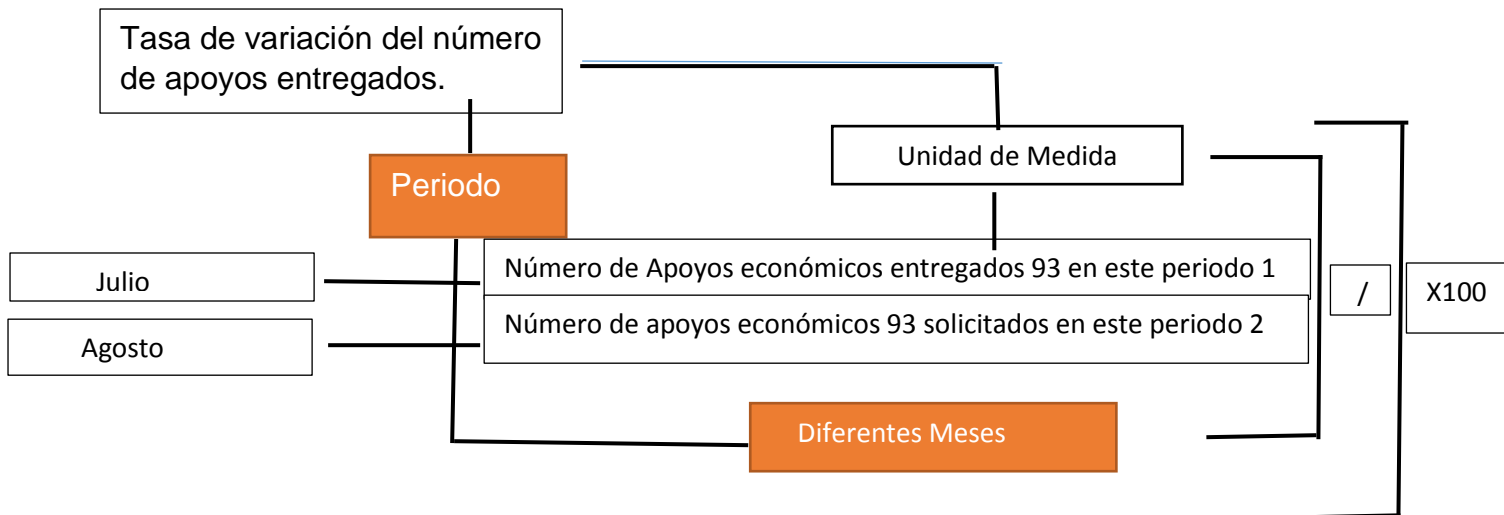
Tasa de variación del número de apoyos entregados.

Unidad de Medida

Periodo

Julio

Número de Apoyos económicos entregados 93 en este periodo 1

/

X100

Agosto

Número de apoyos económicos 93 solicitados en este periodo 2

Diferentes Meses